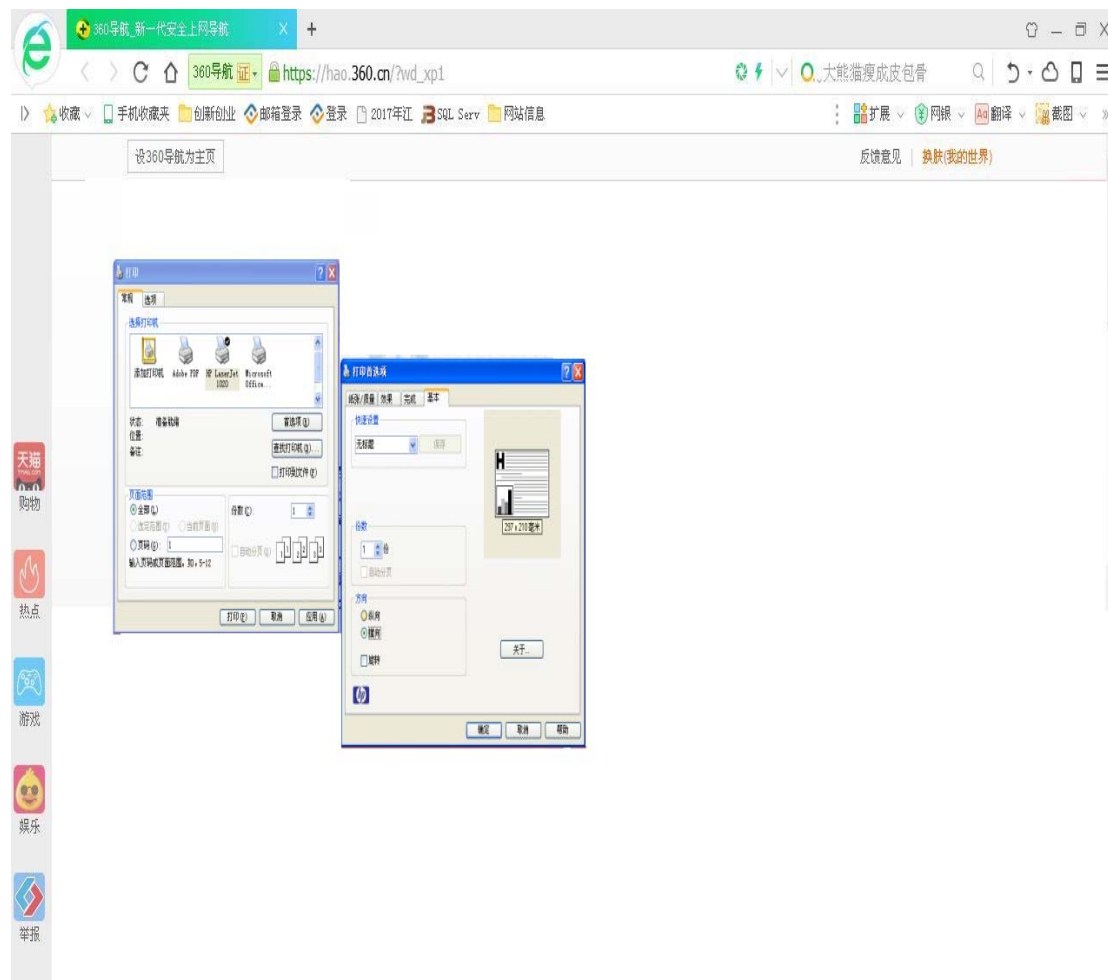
360导航_新一代安全上网导航

360导航 证 https://hao.360.cn/?wd_xp1

大熊猫瘦成皮包骨

收藏 手机收藏夹 创新创业 邮箱登录 登录 2017年江 SQL Serv 网站信息

扩展 网银 翻译 截图

设360导航为主页

反馈意见 | 换肤(我的世界)

打印

常规 选项

选择打印机

添加打印机 Adobe PDF HP LaserJet 1020 Microsoft Office...

状态: 准备就绪
位置:
备注:

首选项(R)

查找打印机(D)...

打印到文件(F)

页面范围

全部(L)

选定范围(T) 当前页面(U)

页码(G): 1

输入页码或页面范围。例如，5-12

份数(C): 1

自动分页(O)

打印(P) 取消 应用(A)

打印首选项

纸张/质量 效果 完成 基本

快速设置

无标题

保存

份数

1 份

自动分页

方向

纵向

横向

旋转

297 x 210 毫米

关于...

确定 取消 帮助

天猫 购物

热点

游戏

娱乐

举报